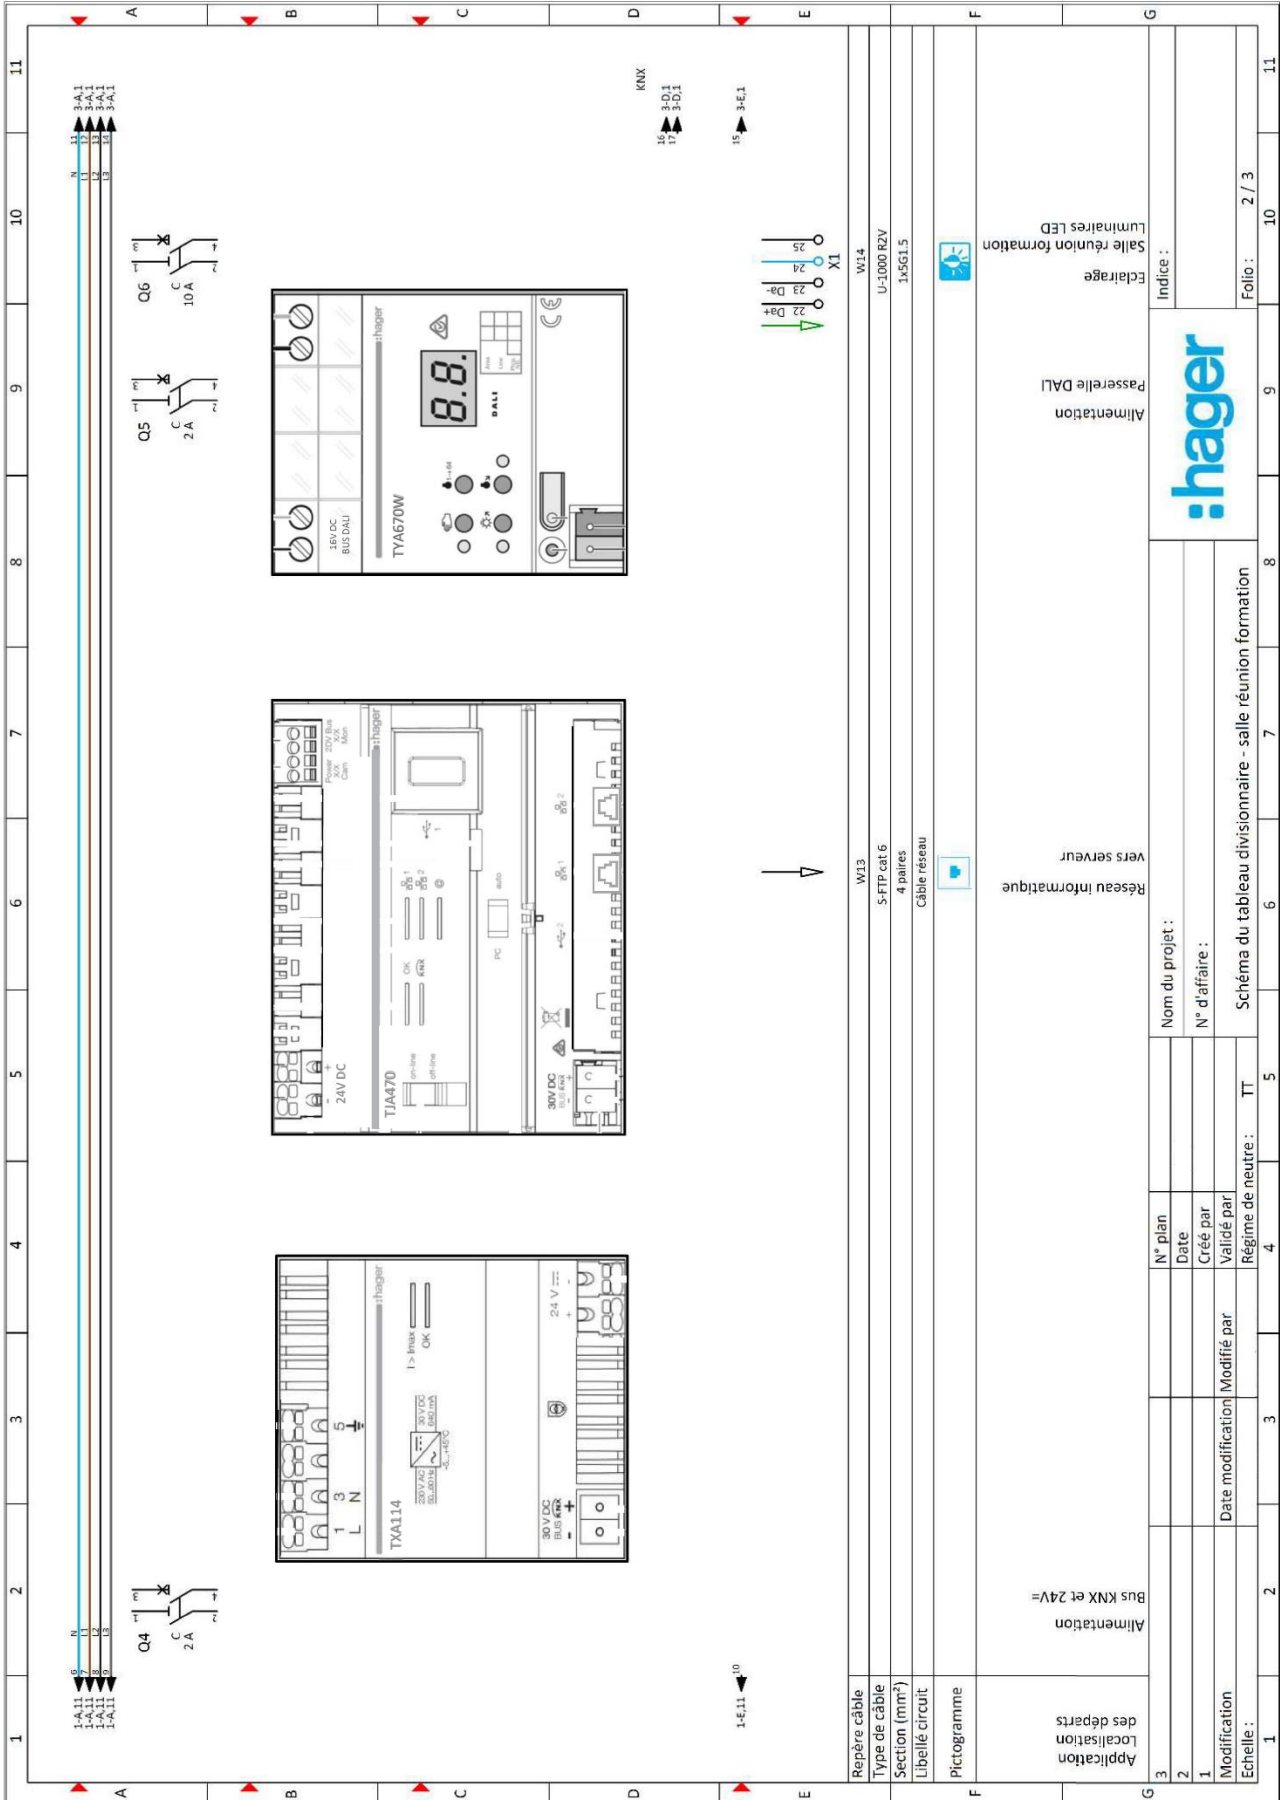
11 10 9 8 7 6 5 4 3 2 1

A B C D E F G

1-A,11 1-A,11 1-A,11 1-A,11
N L1 L2 L3
6 7 8 9

Q4
C 2 A

Q5
C 2 A

Q6
C 10 A

N L1 L2 L3
11 12 13 14
3-A,1 3-A,1 3-A,1 3-A,1

TXA114
1 3 5
L N
230V AC 50-60 Hz
30 V DC 640 mA
I > Imax
OK
24 V
30 V DC BUS KNX

TJA470
24V DC
30V DC BUS KNX
on-line off-line
OK KNX
PC auto
Power 230V Bus X/X Com Mon

TYA670W
16V DC BUS DALI
8.8.
DALI

KNX
16 17
3-D,1 3-D,1

15
3-E,1

1-E,11
10

X1
22 Da+
23 Da-
24
25

Repère câble | W13 | W14
Type de câble | S-FTP cat 6 | U-1000 R2V
Section (mm²) | 4 paires | 1x5G1.5
Libellé circuit | Câble réseau
Pictogramme

Application
Localisation
des départs

Alimentation
Bus KNX et 24V=

Réseau informatique
vers serveur

Alimentation
Passerelle DALI

Eclairage
Salle réunion formation
Luminaires LED

Indice :

:hager

3
2
1
Modification | Date modification | Modifié par | Validé par | Créé par | Date | N° plan

Nom du projet :
N° d'affaire :
Schéma du tableau divisionnaire - salle réunion formation

Echelle : | Régime de neutre : | TT | Folio : | 2 / 3